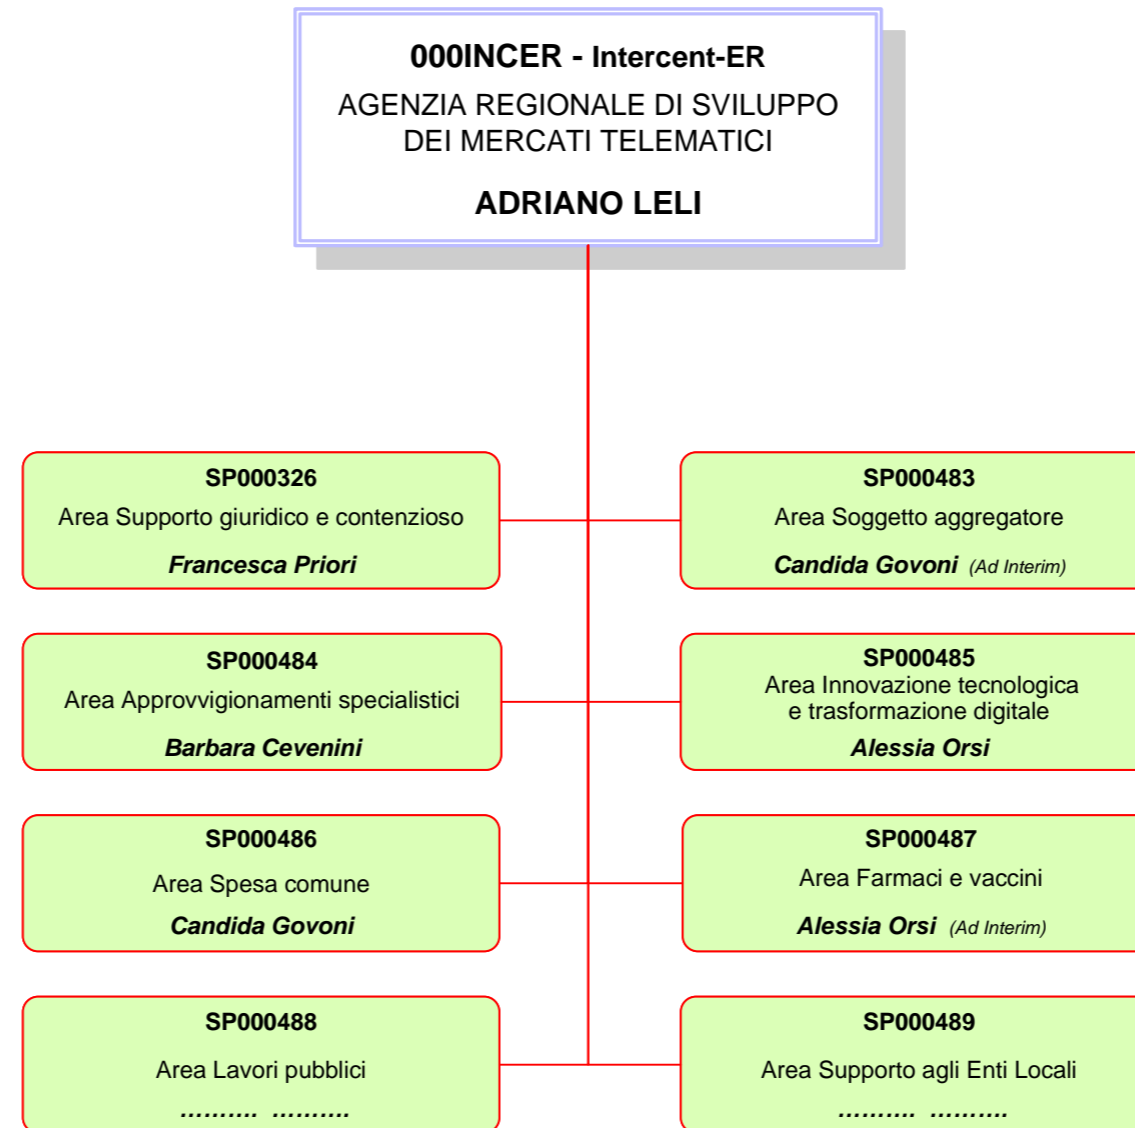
000INCER - Intercent-ER
AGENZIA REGIONALE DI SVILUPPO DEI MERCATI TELEMATICI
ADRIANO LELI

SP000326
Area Supporto giuridico e contenzioso
Francesca Priori

SP000483
Area Soggetto aggregatore
Candida Govoni (Ad Interim)

SP000484
Area Approvvigionamenti specialistici
Barbara Cevenini

SP000485
Area Innovazione tecnologica e trasformazione digitale
Alessia Orsi

SP000486
Area Spesa comune
Candida Govoni

SP000487
Area Farmaci e vaccini
Alessia Orsi (Ad Interim)

SP000488
Area Lavori pubblici
.......... ..........

SP000489
Area Supporto agli Enti Locali
.......... ..........